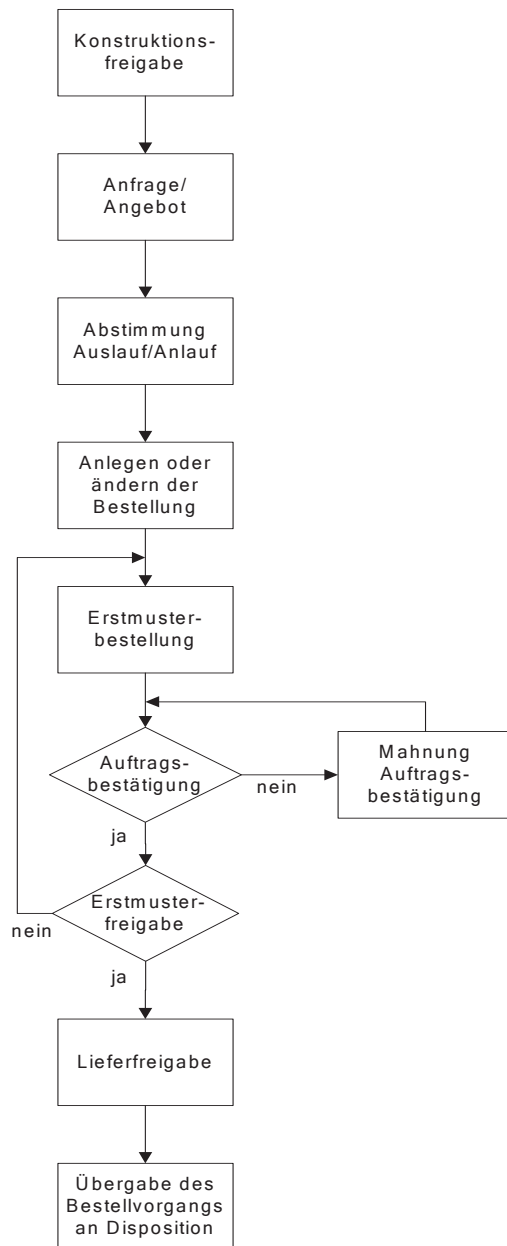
Konstruktionsfreigabe

Anfrage/ Angebot

Abstimmung Auslauf/Anlauf

Anlegen oder ändern der Bestellung

Erstmusterbestellung

Auftragsbestätigung

nein

Mahnung Auftragsbestätigung

ja

Erstmusterfreigabe

nein

ja

Lieferfreigabe

Übergabe des Bestellvorgangs an Disposition